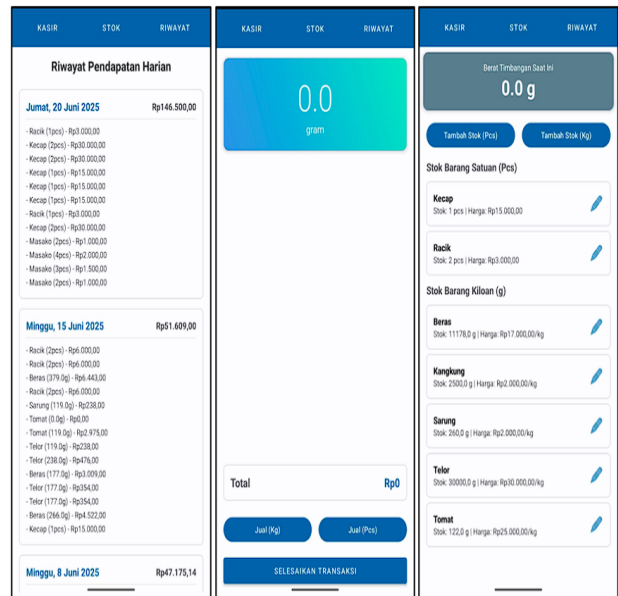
KASIR STOK RIWAYAT

Riwayat Pendapatan Harian

Jumat, 20 Juni 2025 Rp146.500,00

- Racik (1pcs) - Rp3.000,00
- Kecap (2pcs) - Rp30.000,00
- Kecap (2pcs) - Rp30.000,00
- Kecap (1pcs) - Rp15.000,00
- Kecap (1pcs) - Rp15.000,00
- Kecap (1pcs) - Rp15.000,00
- Racik (1pcs) - Rp3.000,00
- Kecap (2pcs) - Rp30.000,00
- Masako (2pcs) - Rp1.000,00
- Masako (4pcs) - Rp2.000,00
- Masako (3pcs) - Rp1.500,00
- Masako (2pcs) - Rp1.000,00

Minggu, 15 Juni 2025 Rp51.609,00

- Racik (2pcs) - Rp6.000,00
- Racik (2pcs) - Rp6.000,00
- Beras (379.0g) - Rp6.443,00
- Racik (2pcs) - Rp6.000,00
- Sarung (119.0g) - Rp238,00
- Tomat (0.0g) - Rp0,00
- Tomat (119.0g) - Rp2.975,00
- Telor (119.0g) - Rp238,00
- Telor (238.0g) - Rp476,00
- Beras (177.0g) - Rp3.009,00
- Telor (177.0g) - Rp354,00
- Telor (177.0g) - Rp354,00
- Beras (266.0g) - Rp4.522,00
- Kecap (1pcs) - Rp15.000,00

Minggu, 8 Juni 2025 Rp47.175,14

KASIR STOK RIWAYAT

0.0
gram

Total Rp0

Jual (Kg) Jual (Pcs)

SELESAIKAN TRANSAKSI

KASIR STOK RIWAYAT

Berat Timbangan Saat Ini
0.0 g

Tambah Stok (Pcs) Tambah Stok (Kg)

Stok Barang Satuan (Pcs)

Kecap
Stok: 1 pcs | Harga: Rp15.000,00

Racik
Stok: 2 pcs | Harga: Rp3.000,00

Stok Barang Kiloan (g)

Beras
Stok: 11178,0 g | Harga: Rp17.000,00/kg

Kangkung
Stok: 2500,0 g | Harga: Rp2.000,00/kg

Sarung
Stok: 260,0 g | Harga: Rp2.000,00/kg

Telor
Stok: 30000,0 g | Harga: Rp30.000,00/kg

Tomat
Stok: 122,0 g | Harga: Rp25.000,00/kg